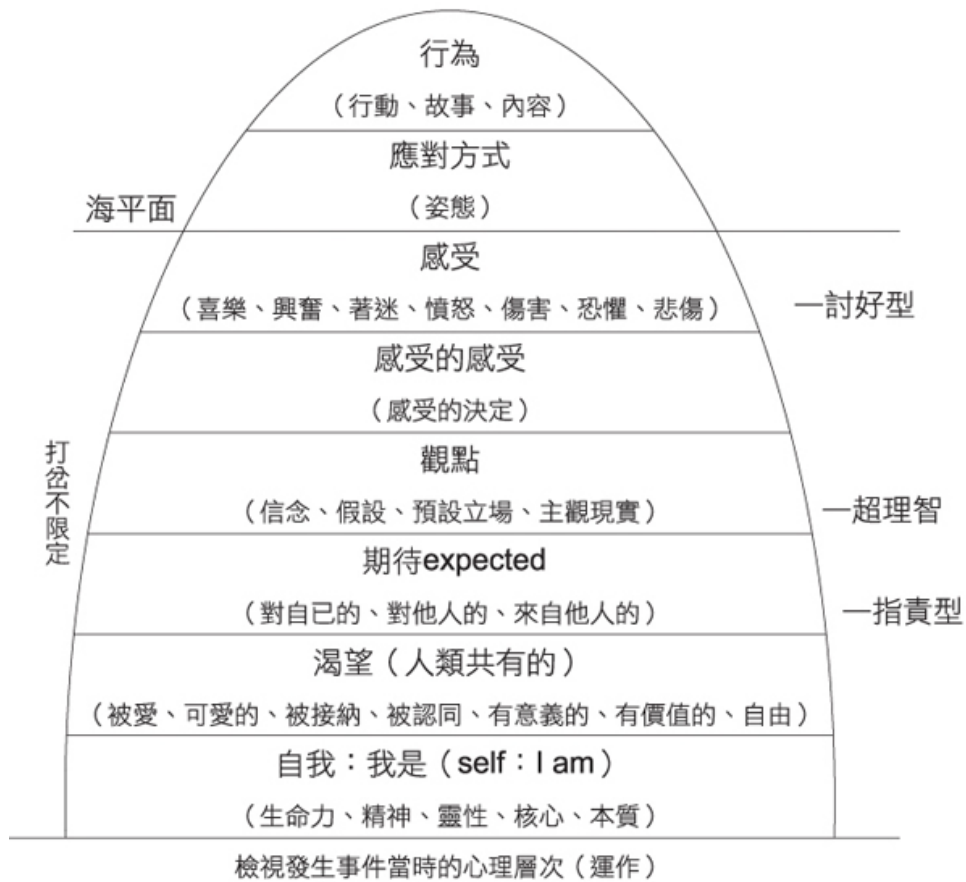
行為
（行動、故事、內容）

應對方式
（姿態）

海平面

感受
（喜樂、興奮、著迷、憤怒、傷害、恐懼、悲傷）

一討好型

感受的感受
（感受的決定）

打岔不限定

觀點
（信念、假設、預設立場、主觀現實）

一超理智

期待expected
（對自已的、對他人的、來自他人的）

一指責型

渴望（人類共有的）
（被愛、可愛的、被接納、被認同、有意義的、有價值的、自由）

自我：我是（self：I am）
（生命力、精神、靈性、核心、本質）

檢視發生事件當時的心理層次（運作）